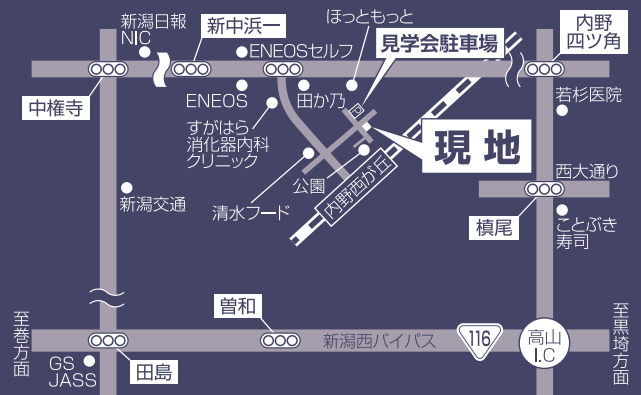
新潟日報
NIC

新中浜一

ほっともっと

内野
四ツ角

ENEOSセルフ

見学会駐車場

中権寺

ENEOS

田かろ乃

若杉医院

すがはら
消化器内科
クリニック

現地

P

西大通り

公園

新潟交通

清水フード

内野西が丘

槙尾

ことぶき
寿司

曽和

至巻方面

新潟西バイパス

116

高山
I.C

至黒埼方面

GS
JASS

田島